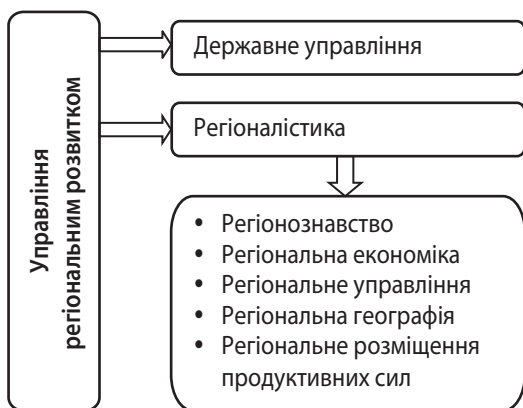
Управління регіональним розвитком

Державне управління

Регіоналістика

- Регіонознавство
- Регіональна економіка
- Регіональне управління
- Регіональна географія
- Регіональне розміщення продуктивних сил